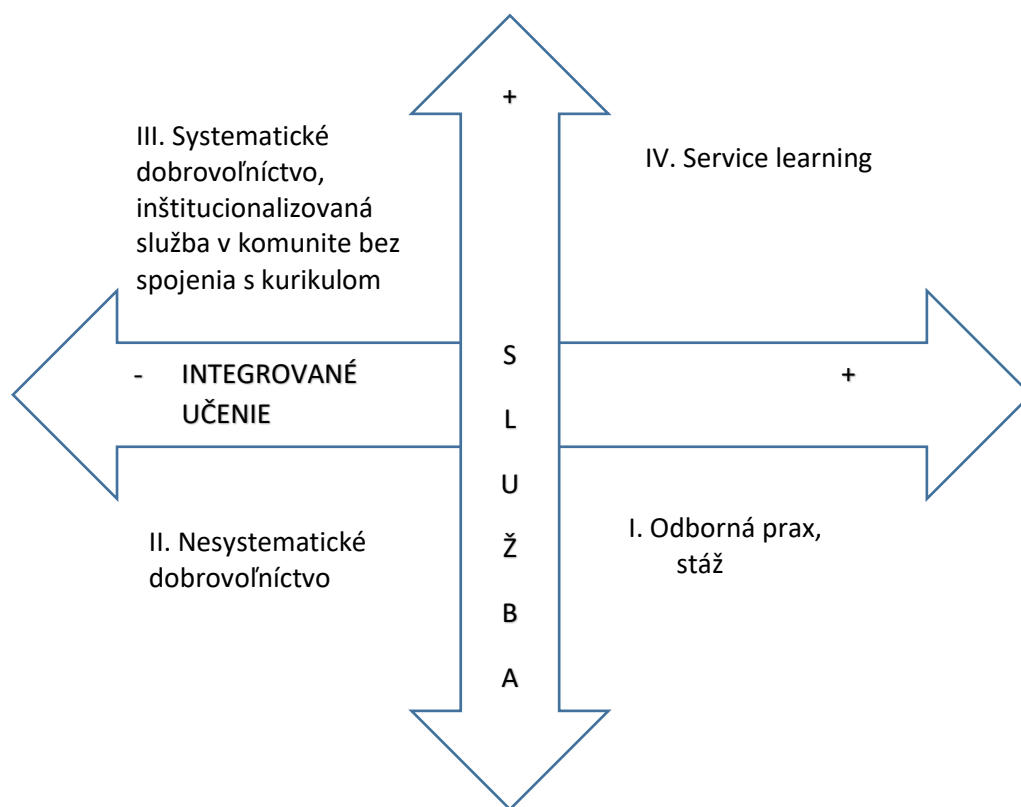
+

III. Systematické dobrovoľníctvo, inštitucionalizovaná služba v komunite bez spojenia s kurikulom

IV. Service learning

- INTEGROVANÉ UČENIE

S
L
U
Ž
B
A

+

II. Nesystematické dobrovoľníctvo

I. Odborná prax, stáž